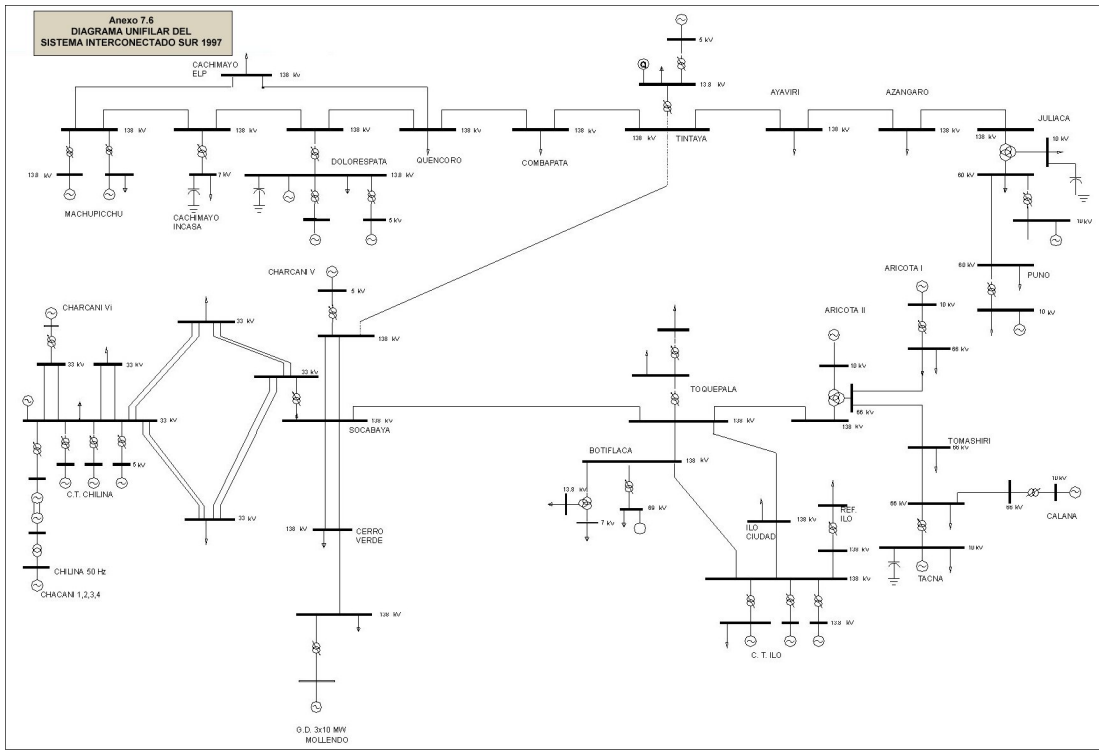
Anexo 7.6
DIAGRAMA UNIFILAR DEL SISTEMA INTERCONECTADO SUR 1997

CACHIMAYO ELP
138 kV

5 kV
13.8 kV

AYAVIRI
AZANGARO

138 kV
138 kV
138 kV
138 kV
138 kV
138 kV
138 kV
138 kV
138 kV

JULIACA
10 kV

13.8 kV
7 kV
13.8 kV
DOLORESPATA
QUENCORO
COMBAPATA
TINTAYA

60 kV

MACHUPICCHU
CACHIMAYO INCASA
5 kV
10 kV

CHARCANI V
5 kV
ARICOTA I
60 kV
PUNO

CHARCANI VI
33 kV
10 kV
10 kV
ARICOTA II
138 kV
33 kV
33 kV
10 kV
66 kV
33 kV
TOQUEPALA
33 kV
138 kV
66 kV
138 kV
138 kV
SOCABAYA
5 kV
TOMASHIRI
66 kV
C.T. CHILINA
BOTIFLACA
138 kV
10 kV
13.8 kV
69 kV
REF. ILO
66 kV
66 kV
CALANA
7 kV
33 kV
138 kV
CERRO VERDE
ILO CIUDAD
138 kV
138 kV
10 kV
138 kV
CHILINA 50 Hz
TACNA
CHACANI 1,2,3,4
13.8 kV
138 kV
C. T. ILO

G.D. 3x10 MW
MOLLENDO